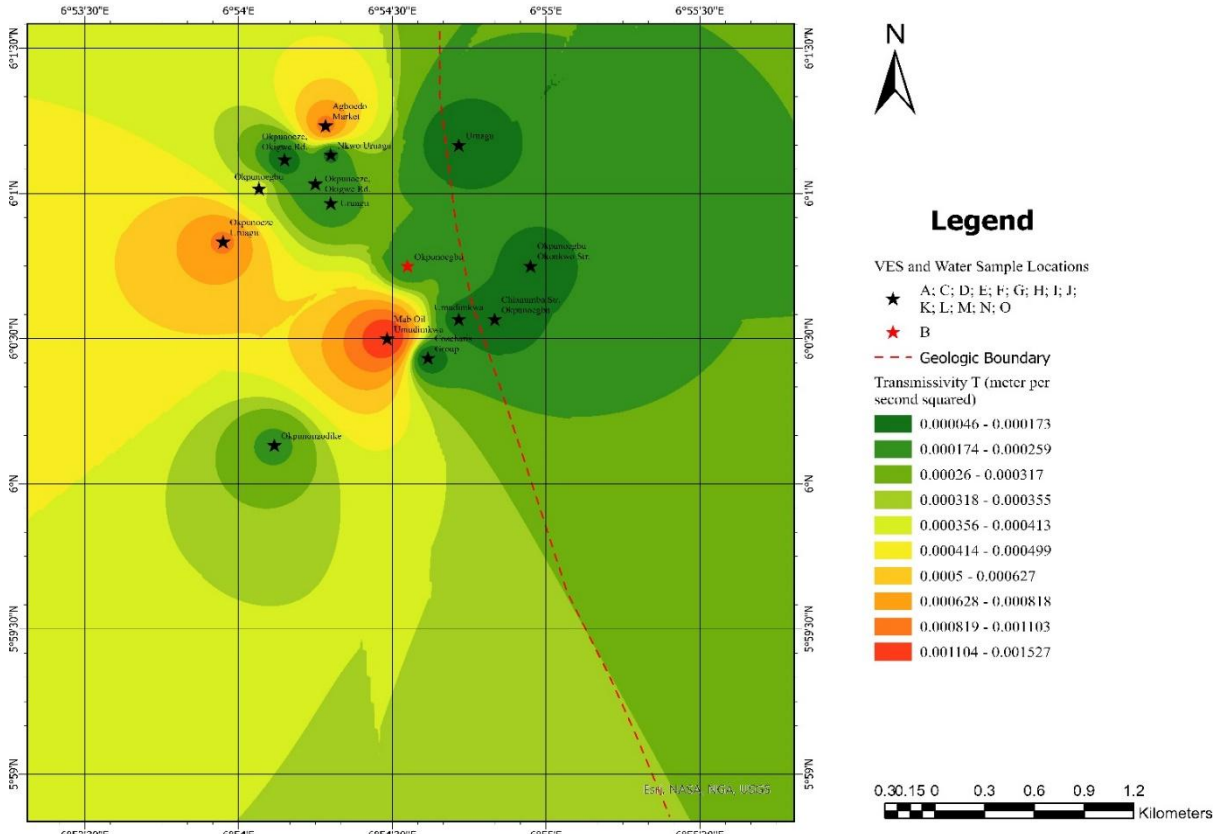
6°53'30"E
6°54'E
6°54'30"E
6°55'E
6°55'30"E

6°1'30"N
6°1'N
6°0'30"N
6°N
5°59'30"N
5°59'N

6°1'30"N
6°1'N
6°0'30"N
6°N
5°59'30"N
5°59'N

Agboedo Market
Okpunoeze, Okigwe Rd.
Nkwo Umuagu
Umuagu
Okpunoegbu
Okpunoeze, Okigwe Rd.
Umuezu
Okpunoeze Umueze
Okpunoegbu
Okpunoegbu Okonkwo Str.
Umudimkwa
Chiamaka Str. Okpunoegbu
Mab Oil Umudimkwa
Cowchem Group
Okpunoezedike

Esri, NASA, NGA, USGS

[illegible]
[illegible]
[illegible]
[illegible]
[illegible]

N

Legend

VES and Water Sample Locations
A; C; D; E; F; G; H; I; J; K; L; M; N; O
B
Geologic Boundary
Transmissivity T (meter per second squared)
0.000046 - 0.000173
0.000174 - 0.000259
0.00026 - 0.000317
0.000318 - 0.000355
0.000356 - 0.000413
0.000414 - 0.000499
0.0005 - 0.000627
0.000628 - 0.000818
0.000819 - 0.001103
0.001104 - 0.001527

0.30.15 0 0.3 0.6 0.9 1.2
Kilometers